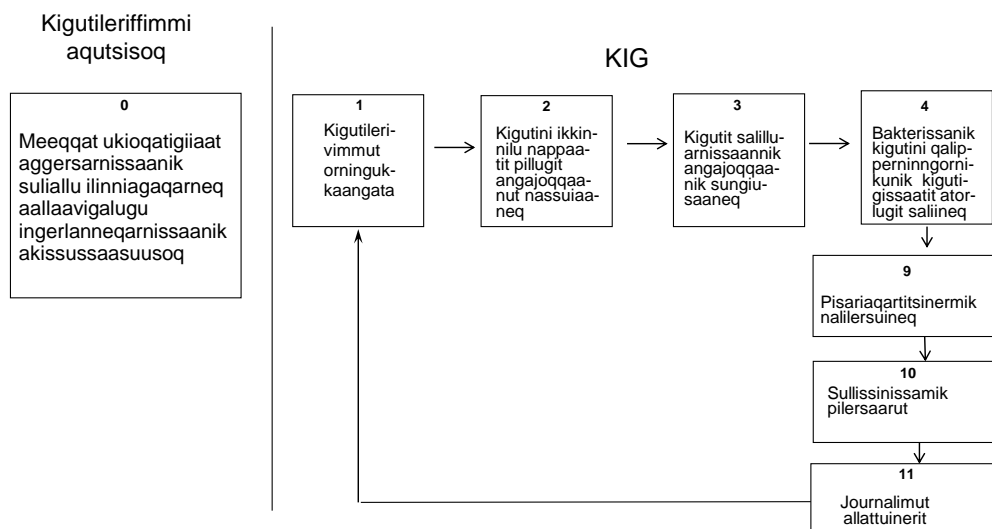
Kigutileriffimmi aqutsisoq

KIG

0

Meeqqat ukioqatigiiaat aggersarnissaanik suliallu ilinniagaqarneq aallaavigalugu ingerlanneqarnissaanik akissussaasuusoq

1

Kigutilerivimmut orningukkaangata

2

Kigutini ikkinnilu nappaatit pillugit angajoqqaanut nassuiaaneq

3

Kigutit salillunarnissaannik angajoqqaanik sungiusaaneq

4

Bakterissanik kigutini qalipperninngornikunik kigutigissaatit atorlugit saliineq

9

Pisariaqartitsinermik nalilersuineq

10

Sullissinissamik pilersaarut

11

Journalimut allattuinerit